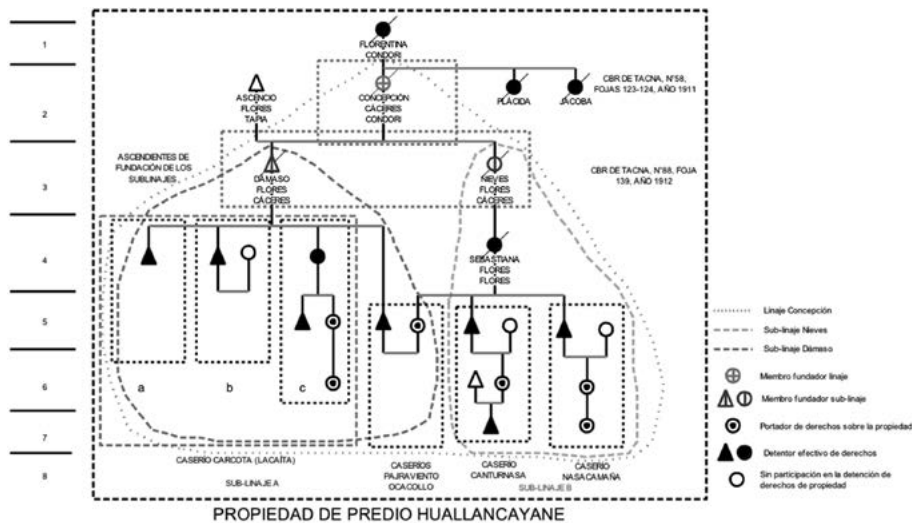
1
2
3
4
5
6
7
8

FLORENTINA CONDORI

ASCENCIO FLORES TAPIA

CONCEPCIÓN CÁCERES CONDORI

PLÁCIDA

JACOBA

CBR DE TACNA, N°58, FOJAS 123-124, AÑO 1911

ASCENDIENTES DE FUNDACIÓN DE LOS SUBLINAJES

DÁMASO FLORES CÁCERES

NIEVES FLORES CÁCERES

CBR DE TACNA, N°88, FOJA 139, AÑO 1912

SEBASTIANA FLORES FLORES

a
b
c

CASERÍO CARCOTA (LACAITA)

SUB-LINAJE A

CASERÍOS PAJRAVIENTO OCACOLLO

CASERÍO CANTURNASA

SUB-LINAJE B

CASERÍO NASACAMAÑA

Linaje Concepción
Sub-linaje Nieves
Sub-linaje Dámaso
Membro fundador linaje
Membro fundador sub-linaje
Portador de derechos sobre la propiedad
Detentor efectivo de derechos
Sin participación en la detención de derechos de propiedad

PROPIEDAD DE PREDIO HUALLANCAYANE